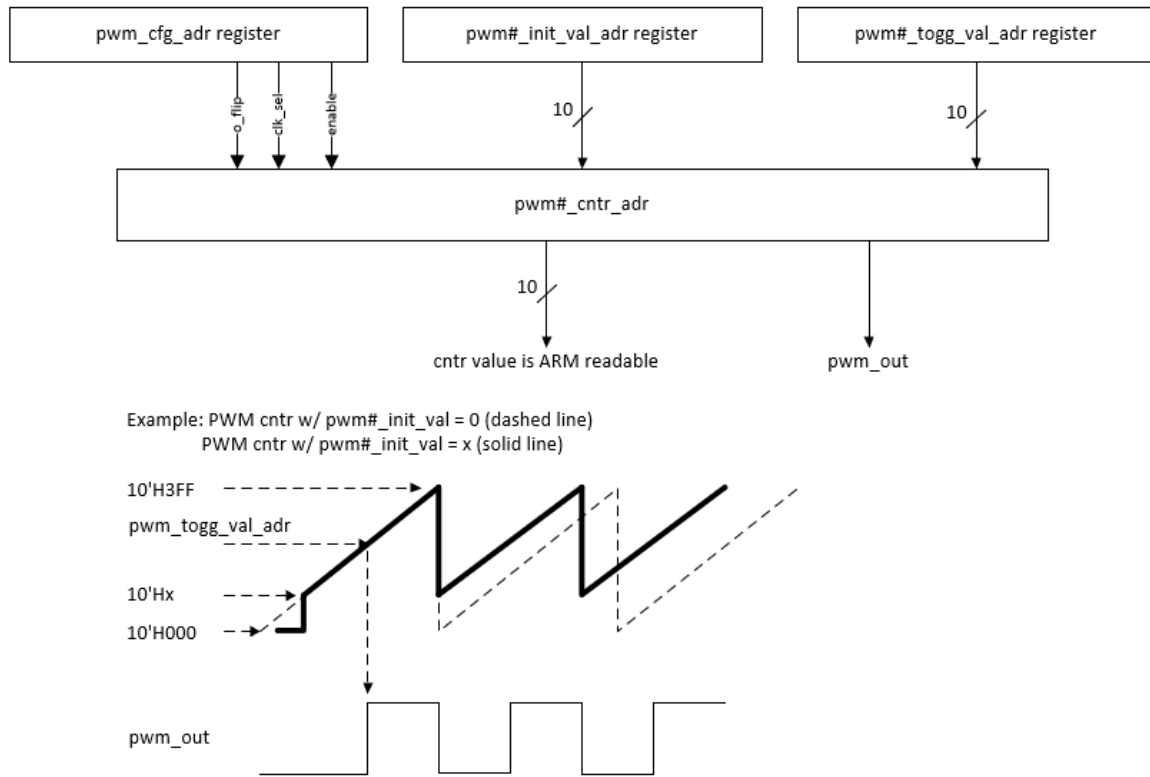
pwm_cfg_adr register

pwm#_init_val_adr register

pwm#_togg_val_adr register

o_flip

clk_sel

enable

10

10

pwm#_cntr_adr

10

cntr value is ARM readable

pwm_out

Example: PWM cntr w/ pwm#_init_val = 0 (dashed line)
PWM cntr w/ pwm#_init_val = x (solid line)

10'H3FF

pwm_togg_val_adr

10'Hx

10'H000

pwm_out